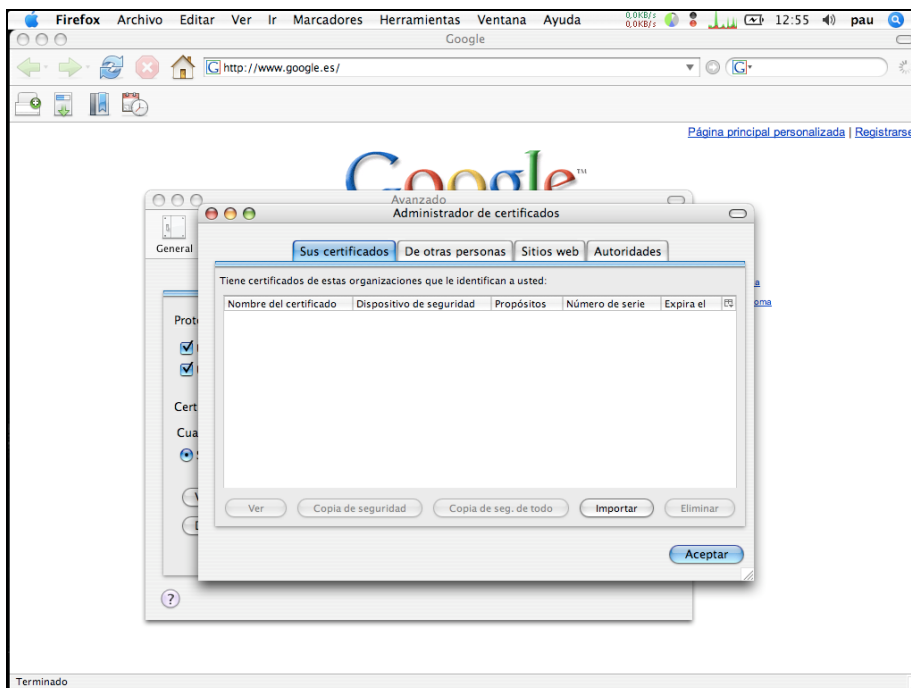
Firefox Archivo Editar Ver Ir Marcadores Herramientas Ventana Ayuda 0,0KB/s 0,0KB/s 12:55 pau

Google

http://www.google.es/

Página principal personalizada | Registrarse

Google™

Avanzado

General

Prot

Cert

Cua

Administrador de certificados

Sus certificados | De otras personas | Sitios web | Autoridades

Tiene certificados de estas organizaciones que le identifican a usted:

| Nombre del certificado | Dispositivo de seguridad | Propósitos | Número de serie | Expira el |
|---|---|---|---|---|

Ver | Copia de seguridad | Copia de seg. de todo | Importar | Eliminar

Aceptar

?

Terminado